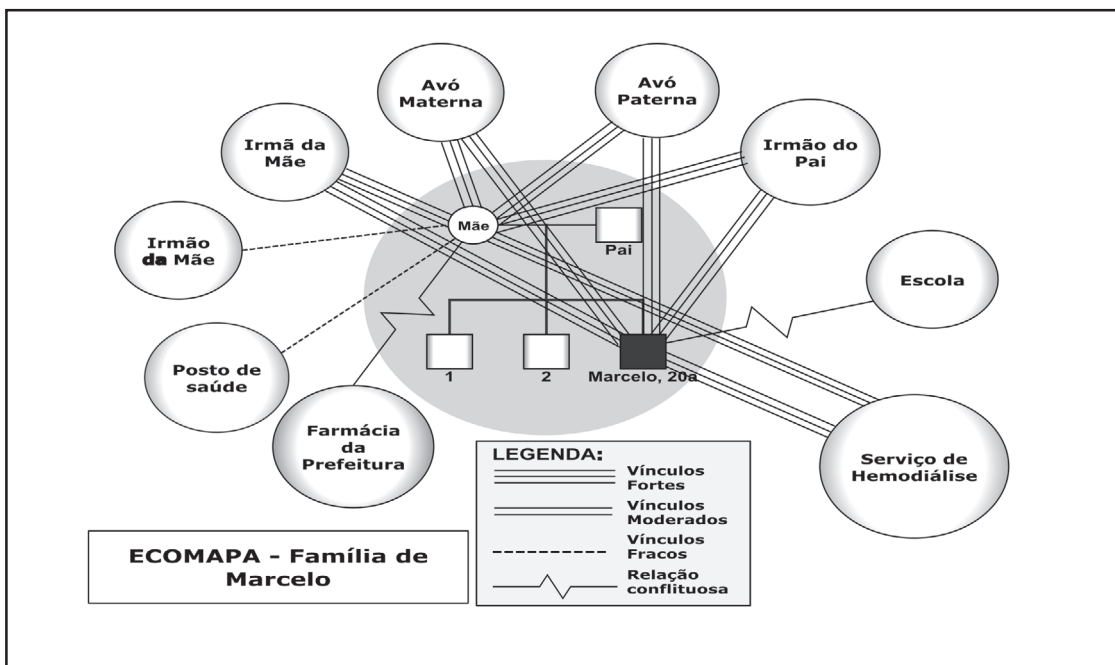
Avó Materna

Avó Paterna

Irmã da Mãe

Irmão do Pai

Irmão da Mãe

Mãe

Pai

Escola

Posto de saúde

1

2

Marcelo, 20a

Farmácia da Prefeitura

Serviço de Hemodiálise

LEGENDA:
Vínculos Fortes
Vínculos Moderados
Vínculos Fracos
Relação conflituosa

ECOMAPA - Família de Marcelo